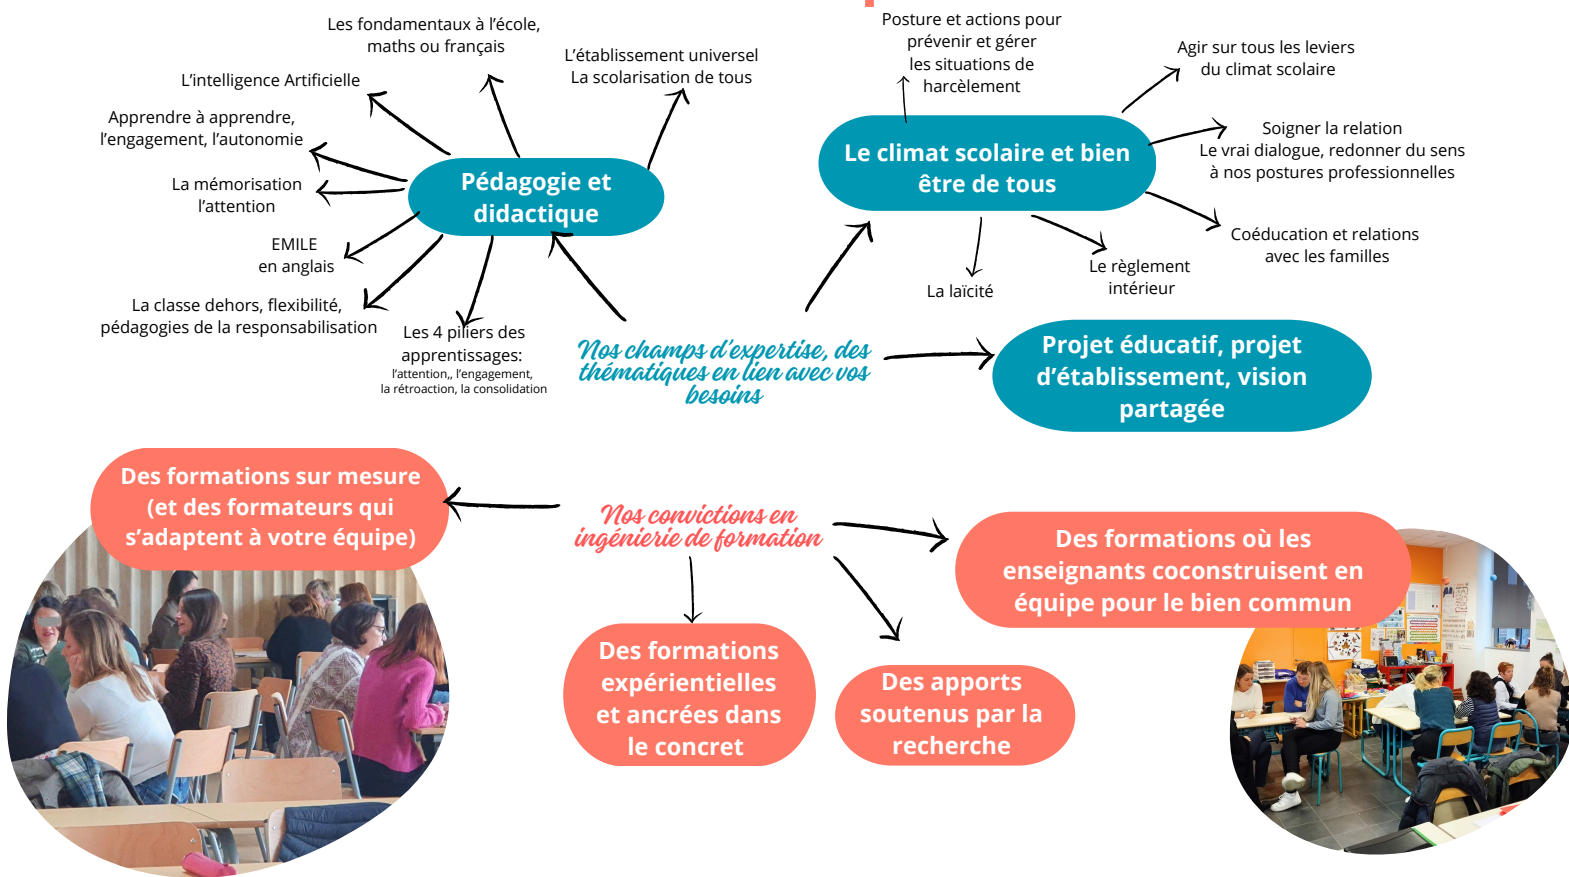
Nos champs d'expertise, des thématiques en lien avec vos besoins

Pédagogie et didactique

Les fondamentaux à l'école, maths ou français

L'établissement universel
La scolarisation de tous

L'intelligence Artificielle

Apprendre à apprendre, l'engagement, l'autonomie

La mémorisation
l'attention

EMILE
en anglais

La classe dehors, flexibilité, pédagogies de la responsabilisation

Les 4 piliers des apprentissages:
l'attention,, l'engagement, la rétroaction, la consolidation

Le climat scolaire et bien être de tous

Posture et actions pour prévenir et gérer les situations de harcèlement

Agir sur tous les leviers du climat scolaire

Soigner la relation
Le vrai dialogue, redonner du sens à nos postures professionnelles

Coéducation et relations avec les familles

Le règlement intérieur

La laïcité

Projet éducatif, projet d'établissement, vision partagée

Nos convictions en ingénierie de formation

Des formations sur mesure (et des formateurs qui s'adaptent à votre équipe)

Des formations où les enseignants coconstruisent en équipe pour le bien commun

Des formations expérientielles et ancrées dans le concret

Des apports soutenus par la recherche